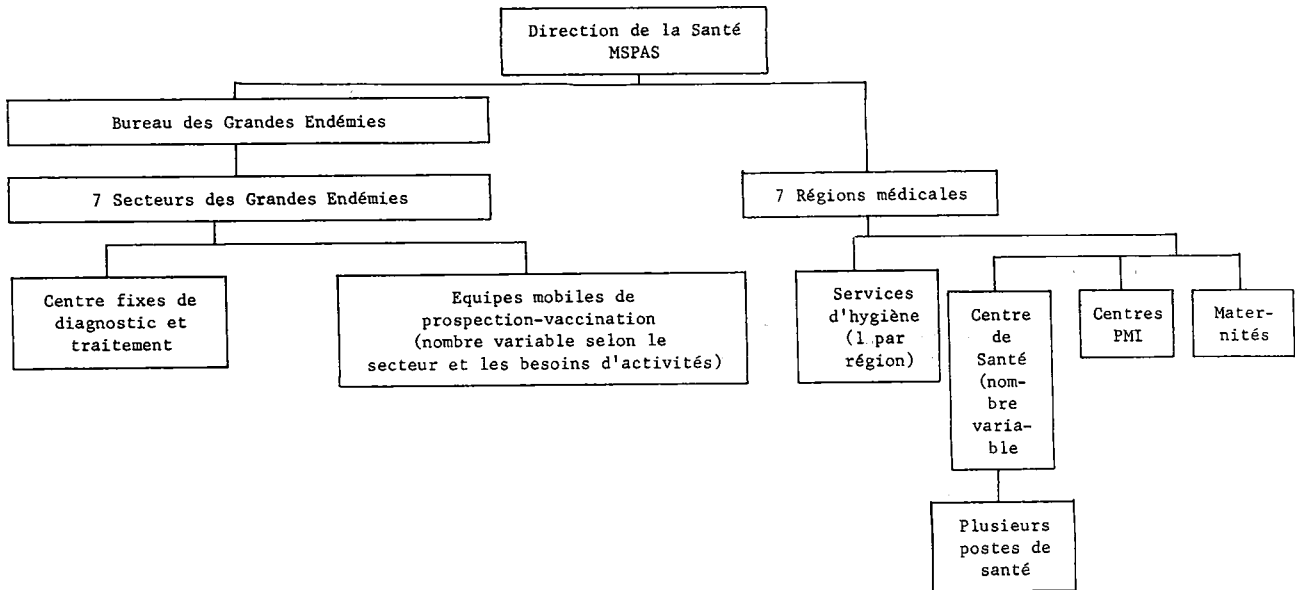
Direction de la Santé MSPAS

Bureau des Grandes Endémies

7 Secteurs des Grandes Endémies

Centre fixes de diagnostic et traitement

Equipes mobiles de prospection-vaccination (nombre variable selon le secteur et les besoins d'activités)

7 Régions médicales

Services d'hygiène (1 par région)

Centre de Santé (nombre variable)

Centres PMI

Maternités

Plusieurs postes de santé